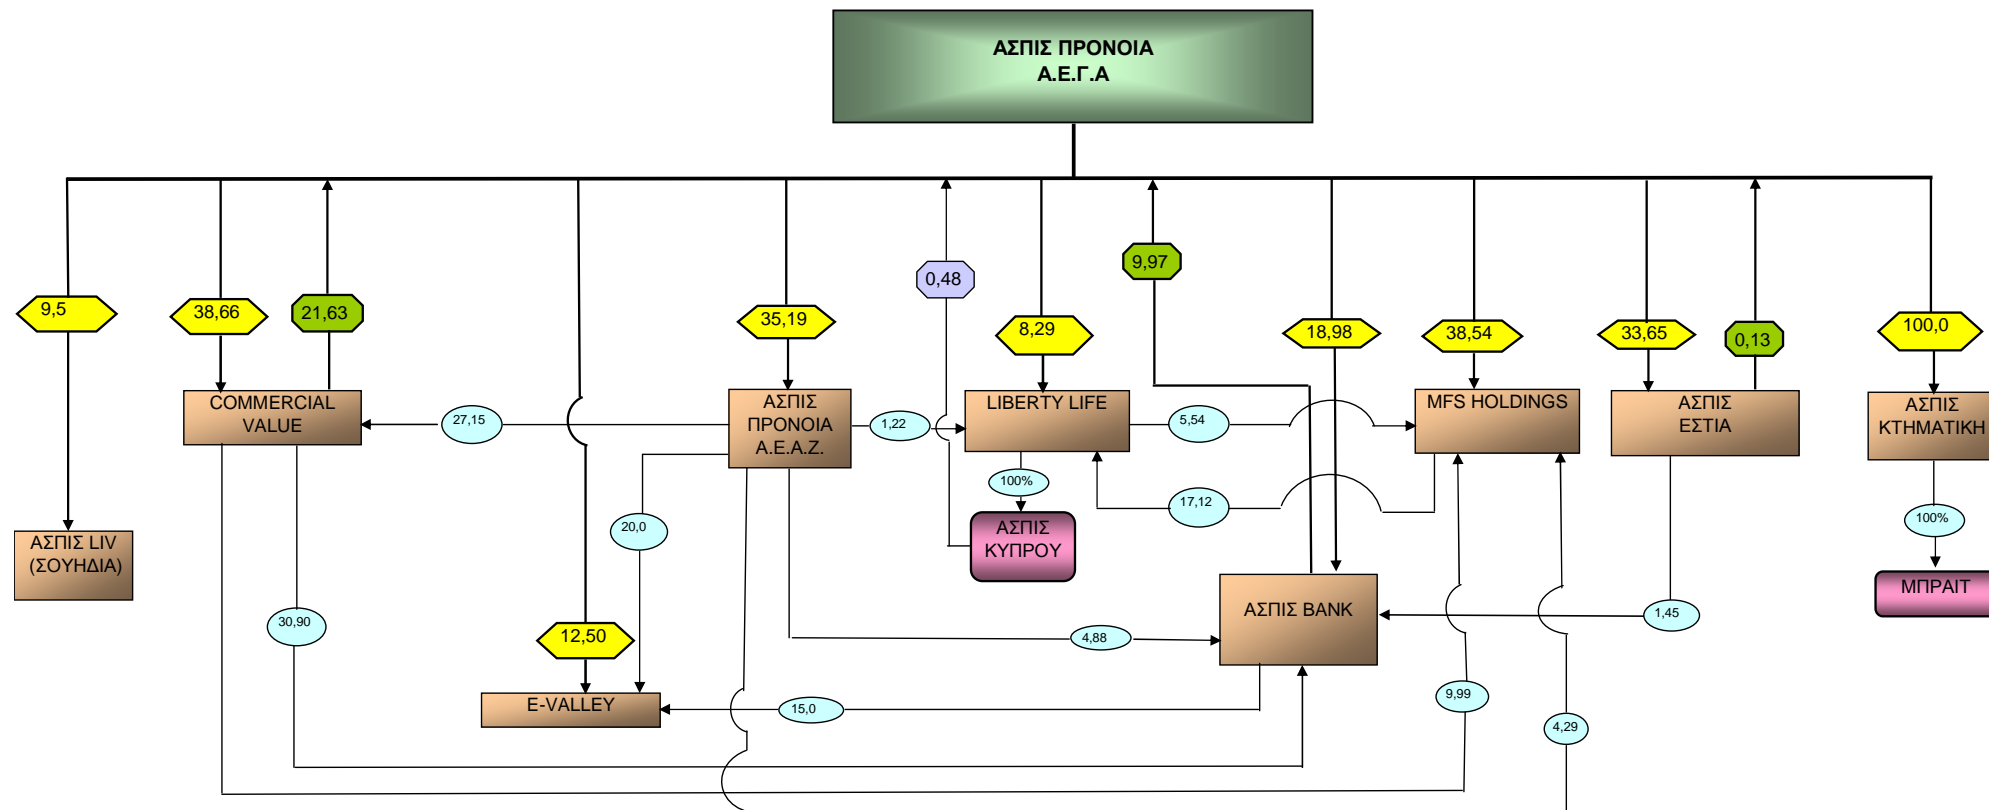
ΑΣΠΙΣ ΠΡΟΝΟΙΑ
Α.Ε.Γ.Α

9,5
38,66
21,63
0,48
35,19
9,97
8,29
18,98
38,54
33,65
0,13
100,0

COMMERCIAL VALUE
27,15
ΑΣΠΙΣ ΠΡΟΝΟΙΑ Α.Ε.Α.Ζ.
1,22
LIBERTY LIFE
5,54
MFS HOLDINGS
ΑΣΠΙΣ ΕΣΤΙΑ
ΑΣΠΙΣ ΚΤΗΜΑΤΙΚΗ

100%
17,12
20,0
ΑΣΠΙΣ ΚΥΠΡΟΥ
100%

ΑΣΠΙΣ LIV (ΣΟΥΗΔΙΑ)

ΑΣΠΙΣ BANK
1,45
ΜΠΡΑΙΤ

30,90
12,50
4,88
E-VALLEY
15,0
9,99
4,29